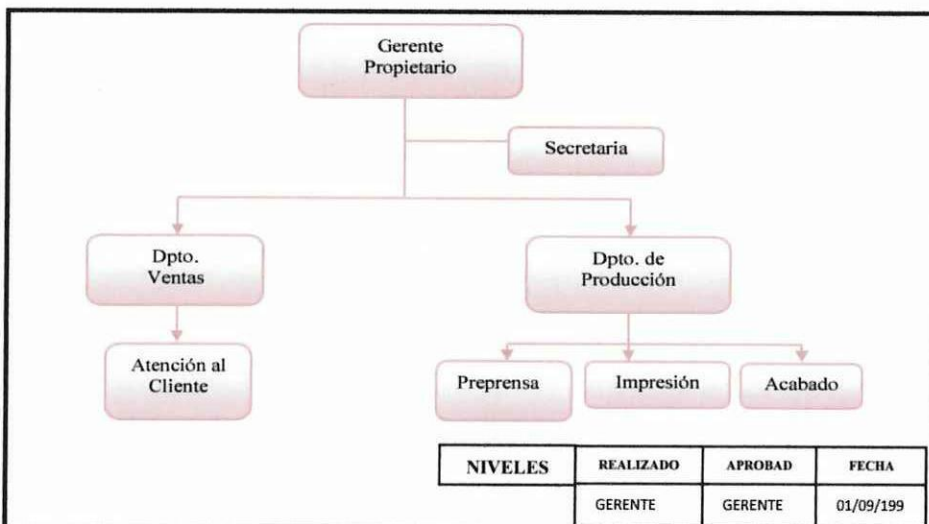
Gerente Propietario

Secretaria

Dpto. Ventas

Dpto. de Producción

Atención al Cliente

Preprensa

Impresión

Acabado

| NIVELES | REALIZADO | APROBAD | FECHA |
|---|---|---|---|
| | GERENTE | GERENTE | 01/09/199 |